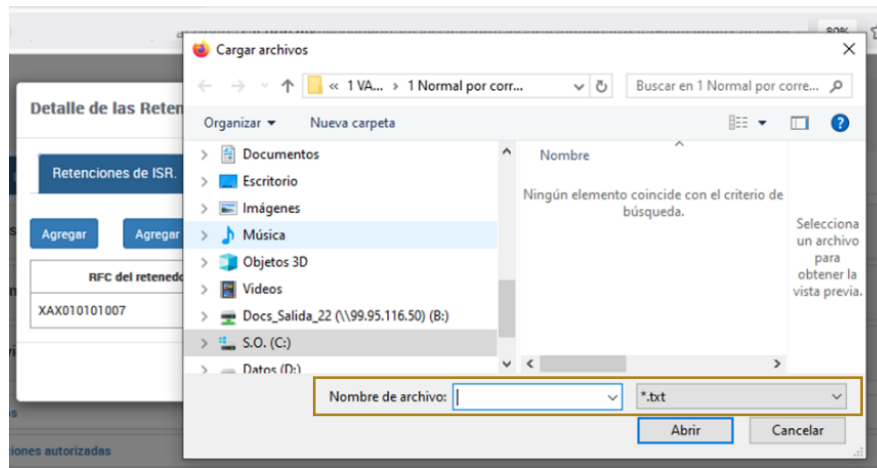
80%

Detalle de las Reten

Retenciones de ISR.

Agregar

Agregar

RFC del retened

XAX010101007

iones autorizadas

Cargar archivos

« 1 VA... › 1 Normal por corr...

Buscar en 1 Normal por corre...

Organizar ▾

Nueva carpeta

Documentos

Escritorio

Imágenes

Música

Objetos 3D

Videos

Docs_Salida_22 (\\99.95.116.50) (B:)

S.O. (C:)

Datos (D:)

Nombre

Ningún elemento coincide con el criterio de búsqueda.

Selecciona un archivo para obtener la vista previa.

Nombre de archivo:

*.txt

Abrir

Cancelar